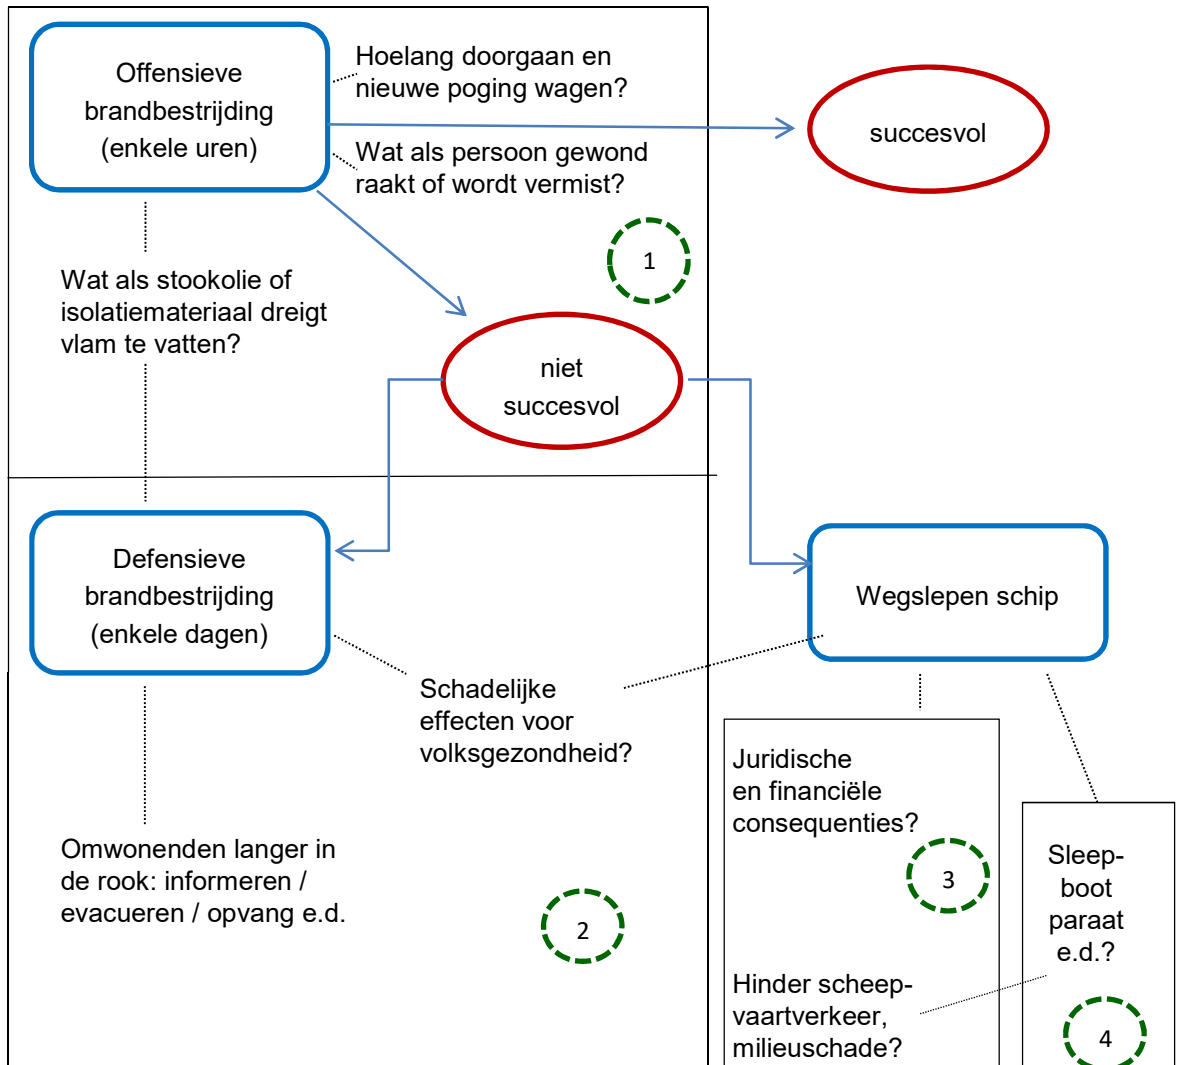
Offensieve brandbestrijding (enkele uren)

Hoelang doorgaan en nieuwe poging wagen?

succesvol

Wat als persoon gewond raakt of wordt vermist?

1

Wat als stookolie of isolatiemateriaal dreigt vlam te vatten?

niet succesvol

Defensieve brandbestrijding (enkele dagen)

Wegslepen schip

Schadelijke effecten voor volksgezondheid?

Juridische en financiële consequenties?

3

Sleep-boot paraat e.d.?

Omwonenden langer in de rook: informeren / evacueren / opvang e.d.

2

Hinder scheepvaartverkeer, milieuschade?

4